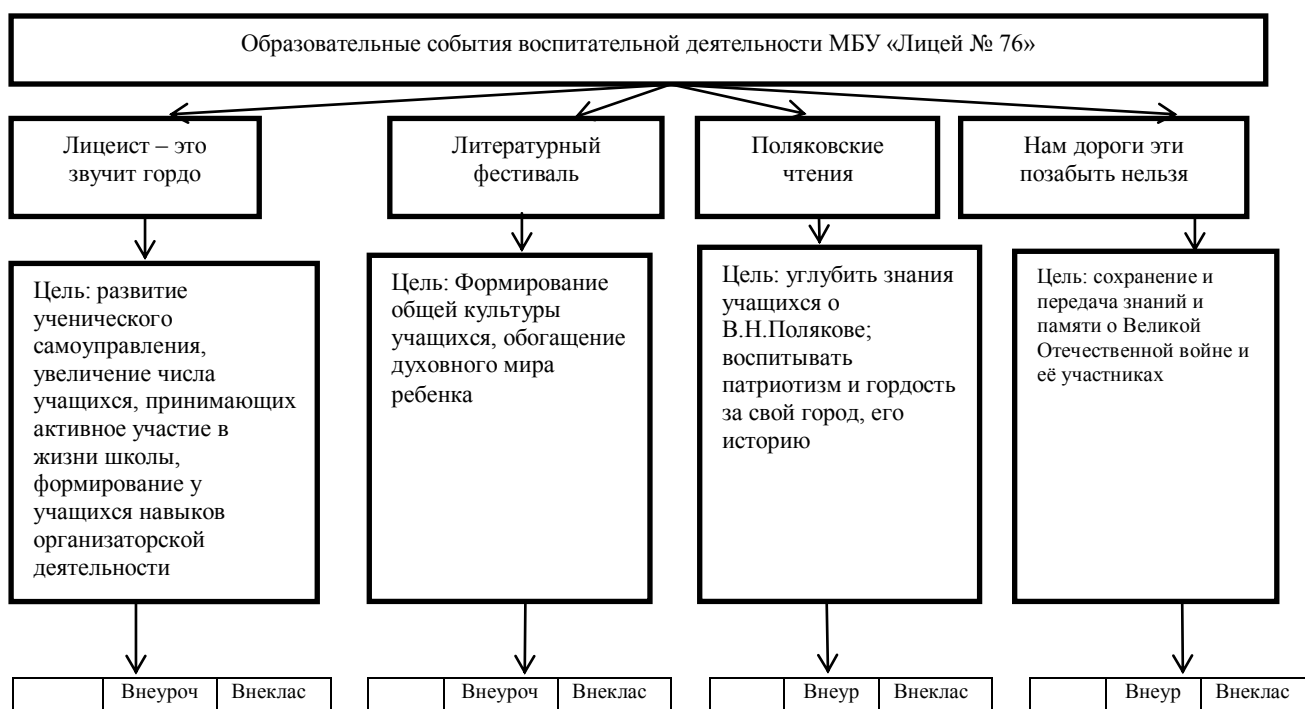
Образовательные события воспитательной деятельности МБУ «Лицей № 76»

Лицеист – это звучит гордо

Литературный фестиваль

Поляковские чтения

Нам дороги эти позабыть нельзя

Цель: развитие ученического самоуправления, увеличение числа учащихся, принимающих активное участие в жизни школы, формирование у учащихся навыков организаторской деятельности

Цель: Формирование общей культуры учащихся, обогащение духовного мира ребенка

Цель: углубить знания учащихся о В.Н.Полякове; воспитывать патриотизм и гордость за свой город, его историю

Цель: сохранение и передача знаний и памяти о Великой Отечественной войне и её участниках

| | Внеуроч | Внеклас |
|---|---|---|

| | Внеуроч | Внеклас |
|---|---|---|

| | Внеур | Внеклас |
|---|---|---|

| | Внеур | Внеклас |
|---|---|---|